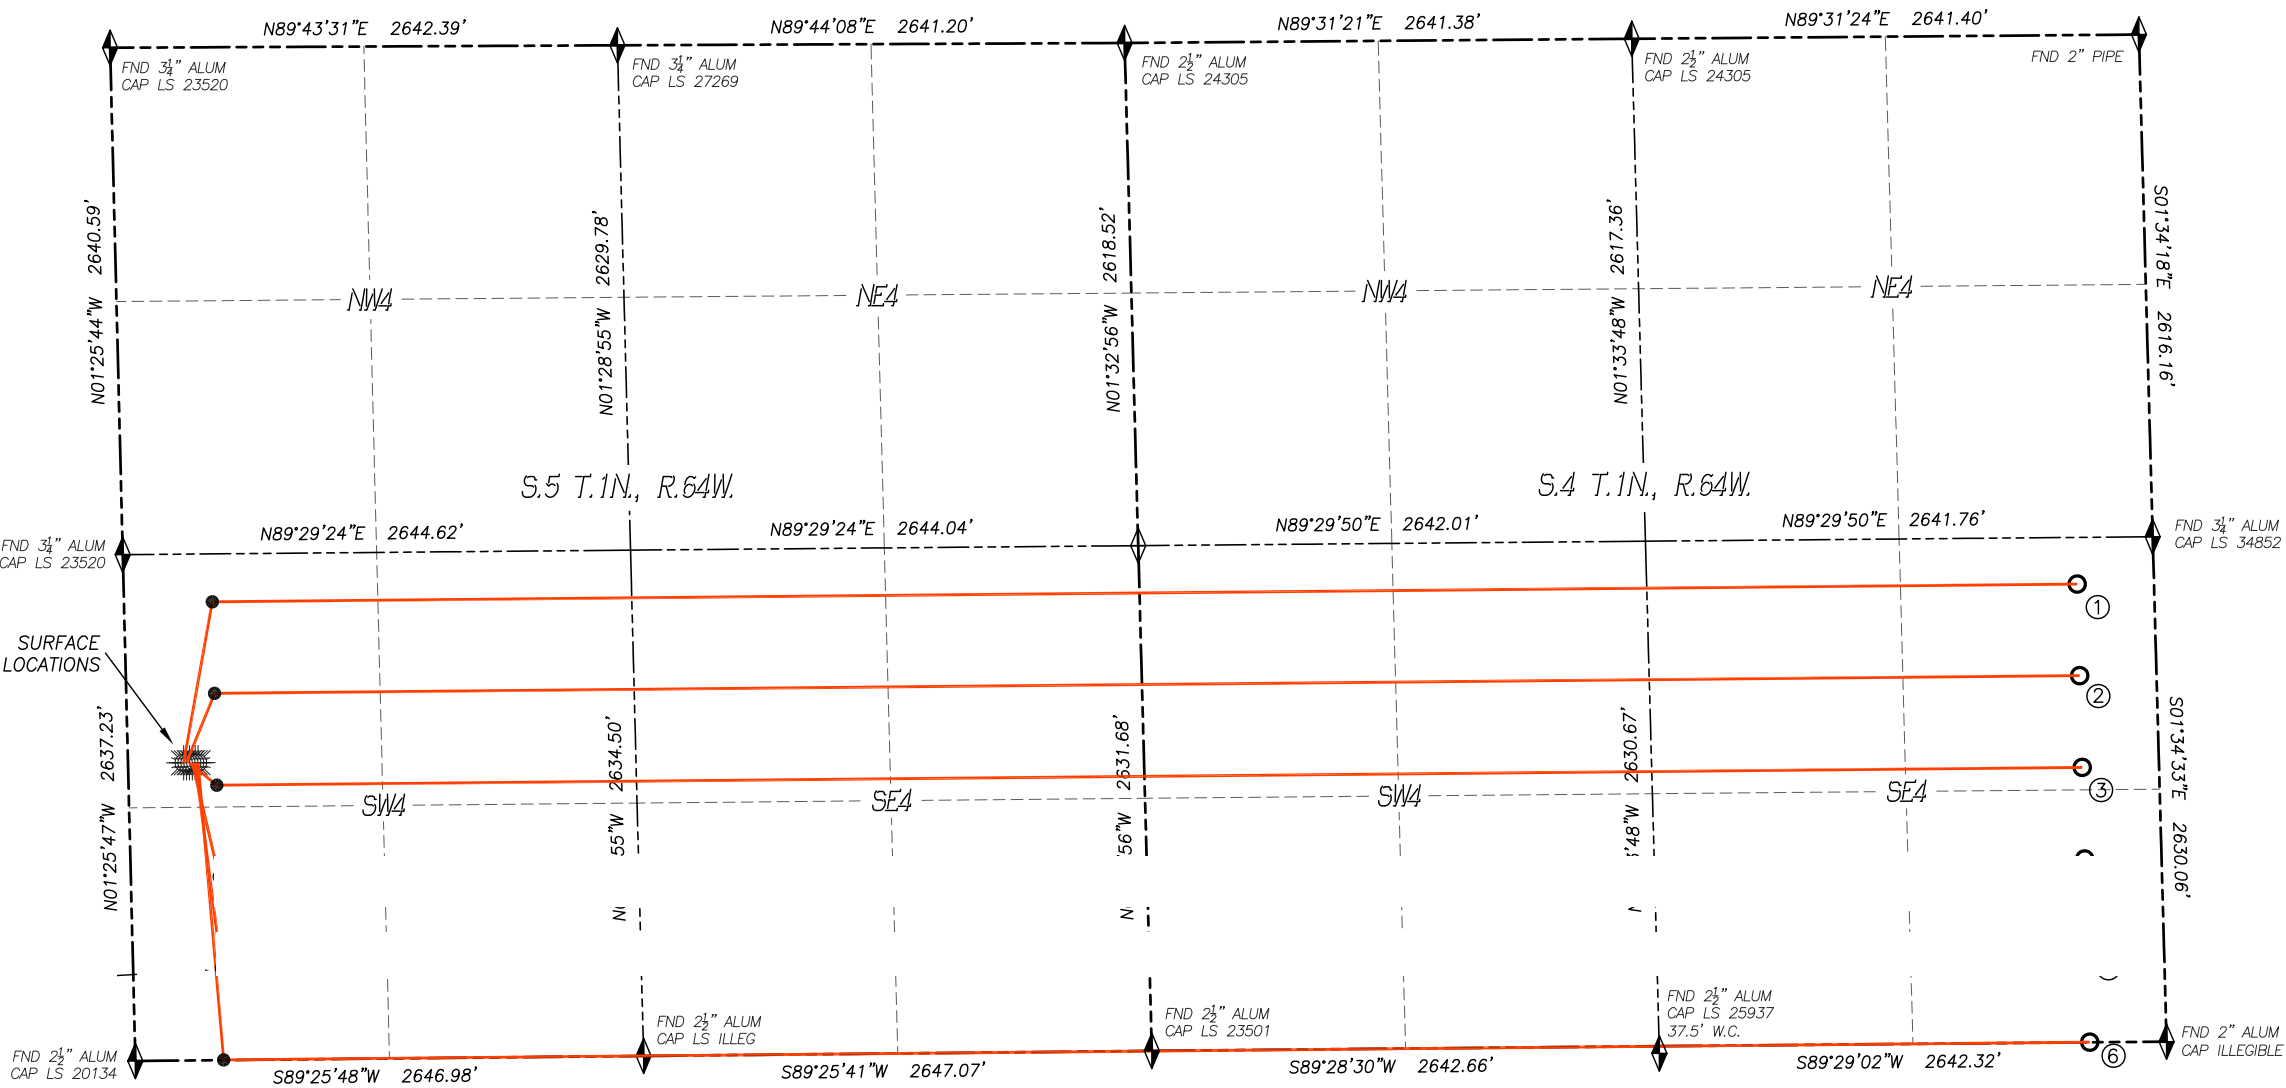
N89°43'31"E 2642.39'
N89°44'08"E 2641.20'
N89°31'21"E 2641.38'
N89°31'24"E 2641.40'

FND $3\frac{1}{4}$" ALUM CAP LS 23520
FND $3\frac{1}{4}$" ALUM CAP LS 27269
FND $2\frac{1}{2}$" ALUM CAP LS 24305
FND $2\frac{1}{2}$" ALUM CAP LS 24305
FND 2" PIPE

N01°25'44"W 2640.59'
N01°28'55"W 2629.78'
N01°32'56"W 2618.52'
N01°33'48"W 2617.36'
S01°34'18"E 2616.16'

NW4
NE4
NW4
NE4

S.5 T.1N., R.64W.
S.4 T.1N., R.64W.

FND $3\frac{1}{4}$" ALUM CAP LS 23520
N89°29'24"E 2644.62'
N89°29'24"E 2644.04'
N89°29'50"E 2642.01'
N89°29'50"E 2641.76'
FND $3\frac{1}{4}$" ALUM CAP LS 34852

SURFACE LOCATIONS

①
②
③
⑥

N01°25'47"W 2637.23'
2634.50'
55"W
N
2631.68'
56"W
N
2630.67'
3'48"W
S01°34'33"E 2630.06'

SW4
SE4
SW4
SE4

FND $2\frac{1}{2}$" ALUM CAP LS 20134
FND $2\frac{1}{2}$" ALUM CAP LS ILLEG
FND $2\frac{1}{2}$" ALUM CAP LS 23501
FND $2\frac{1}{2}$" ALUM CAP LS 25937 37.5' W.C.
FND 2" ALUM CAP ILLEGIBLE

S89°25'48"W 2646.98'
S89°25'41"W 2647.07'
S89°28'30"W 2642.66'
S89°29'02"W 2642.32'